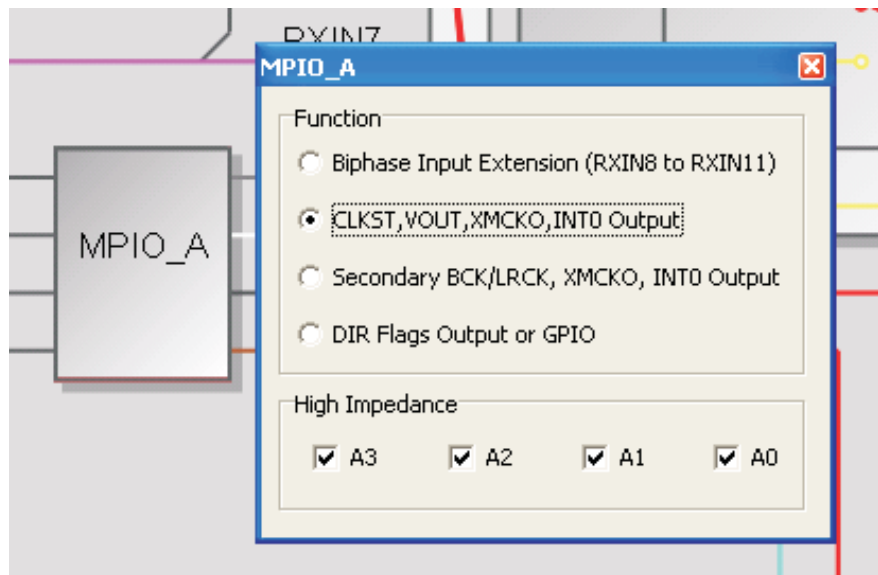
RXIN7

MPIO_A

MPIO_A

Function

Biphase Input Extension (RXIN8 to RXIN11)

CLKST,VOUT,XMCKO,INT0 Output

Secondary BCK/LRCK, XMCKO, INT0 Output

DIR Flags Output or GPIO

High Impedance

A3

A2

A1

A0